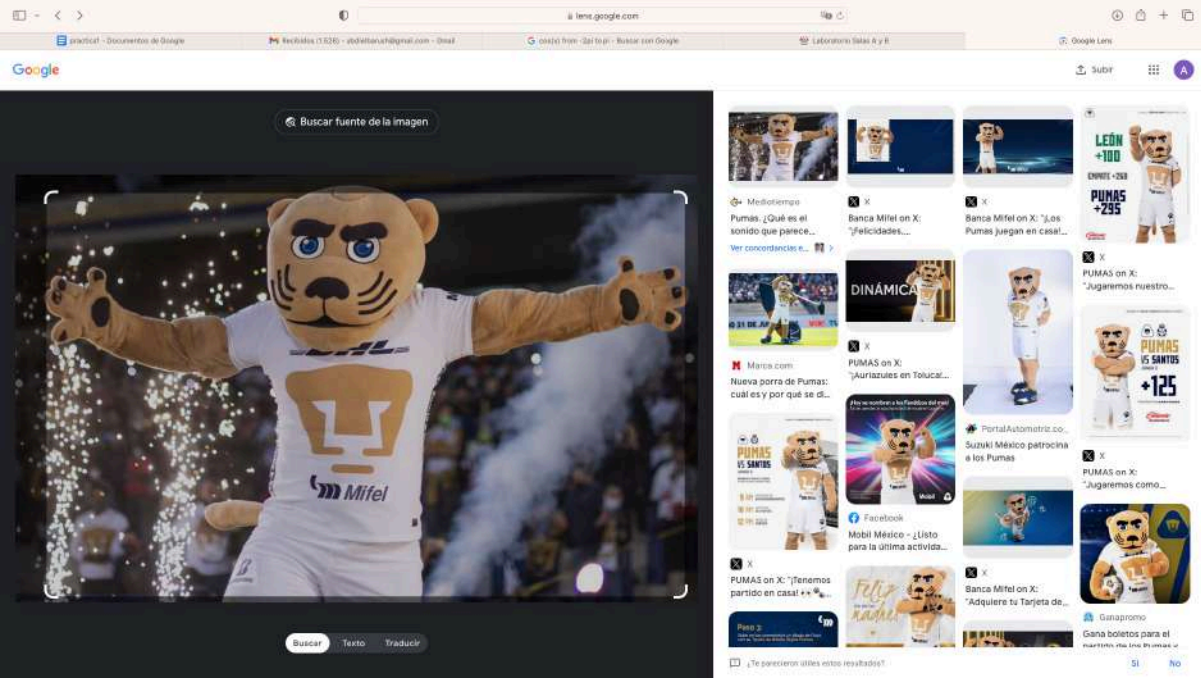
lens.google.com

practica1 - Documentos de Google | Recibidos (1.626) - abdielbaruch@gmail.com - Gmail | cos(x) from -2pi to pi - Buscar con Google | Laboratorio Salas A y B | Google Lens

Google

Subir

A

Buscar fuente de la imagen

DHL

Mifel

Buscar Texto Traducir

Mediotiempo
Pumas: ¿Qué es el sonido que parece...
Ver concordancias e...

X
Banca Mifel on X: "¡Felicidades,...

X
Banca Mifel on X: "¡Los Pumas juegan en casa!...

LEÓN +100
EMPATE +260
PUMAS +295

X
PUMAS on X: "Jugaremos nuestro...

Marca.com
Nueva porra de Pumas: cuál es y por qué se di...

DINÁMICA

X
PUMAS on X: "¡Auriazules en Toluca!...

PortalAutomotriz.co...
Suzuki México patrocina a los Pumas

PUMAS VS SANTOS +125

X
PUMAS on X: "Jugaremos como...

PUMAS VS SANTOS

X
PUMAS on X: "¡Tenemos partido en casa! 👀...

Mobil

Facebook
Mobil México - ¿Listo para la última activida...

X
Banca Mifel on X: "Adquiere tu Tarjeta de...

Ganapromo
Gana boletos para el partido de los Pumas y...

Feliz

¿Te parecieron útiles estos resultados?
Sí
No